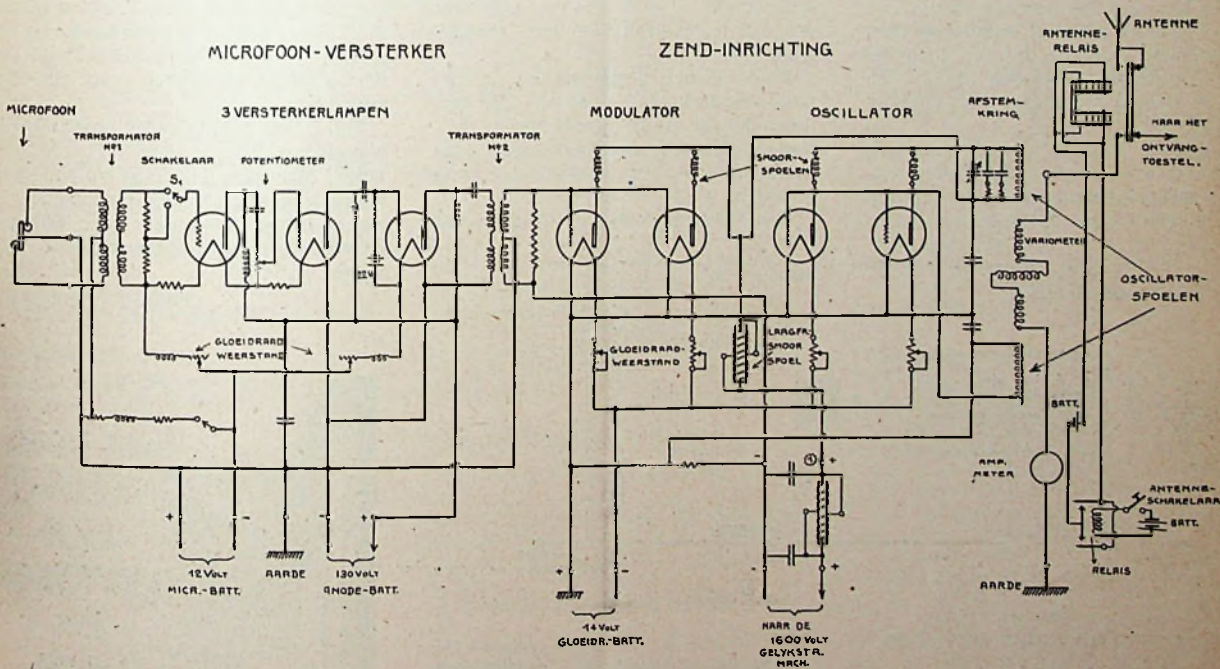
MICROFOON-VERSTERKER

ZEND-INRICHTING

ANTENNE

ANTENNE-RELAIS

MICROFOON

3 VERSTERKERLAMPEN

MODULATOR

OSCILLATOR

AFSTEM-KRING

NAAR HET ONTVANG-TOESTEL.

TRANSFORMATOR Nº1

SCHAKELAAR

$S_1$

POTENTIOMETER

TRANSFORMATOR Nº2

SMOOR-SPOELEN

VARIOMETER

OSCILLATOR-SPOELEN

GLOEIDRAAD WEERSTAND

GLOEIDRAAD-WEERSTAND

LAAGFR. SMOOR SPOEL

BATT.

AMP. METER

ANTENNE-SCHAKELAAR

BATT.

RELAIS

AARDE

12 VOLT MICR.-BATT.

AARDE

130 VOLT ANODE-BATT.

14 VOLT GLOEIDR.-BATT.

NAAR DE 1600 VOLT GELYKSTR. MACH.